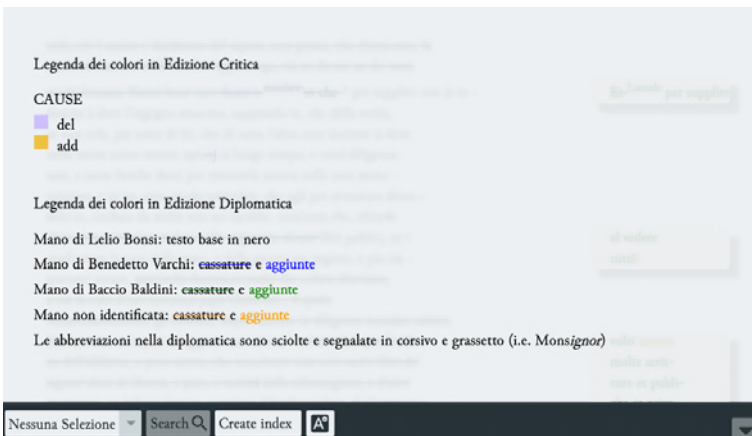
Legenda dei colori in Edizione Critica

CAUSE
del
add

Legenda dei colori in Edizione Diplomatica

Mano di Lelio Bonsi: testo base in nero
Mano di Benedetto Varchi: ~~cassature~~ e aggiunte
Mano di Baccio Baldini: ~~cassature~~ e aggiunte
Mano non identificata: ~~cassature~~ e aggiunte
Le abbreviazioni nella diplomatica sono sciolte e segnalate in corsivo e grassetto (i.e. Mons*ignor*)

Nessuna Selezione
Search
Create index